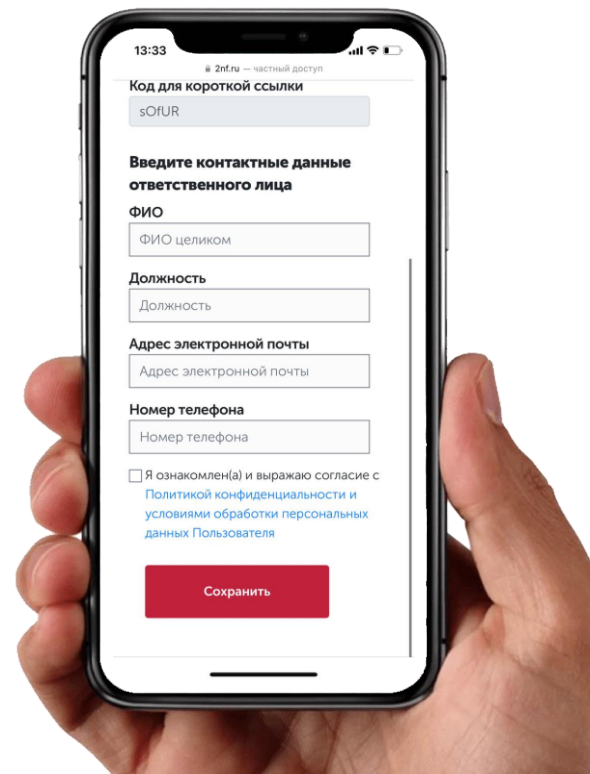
13:33

2nf.ru — частный доступ

Код для короткой ссылки

sOfUR

Введите контактные данные ответственного лица

ФИО

ФИО целиком

Должность

Должность

Адрес электронной почты

Адрес электронной почты

Номер телефона

Номер телефона

Я ознакомлен(а) и выражаю согласие с Политикой конфиденциальности и условиями обработки персональных данных Пользователя

Сохранить